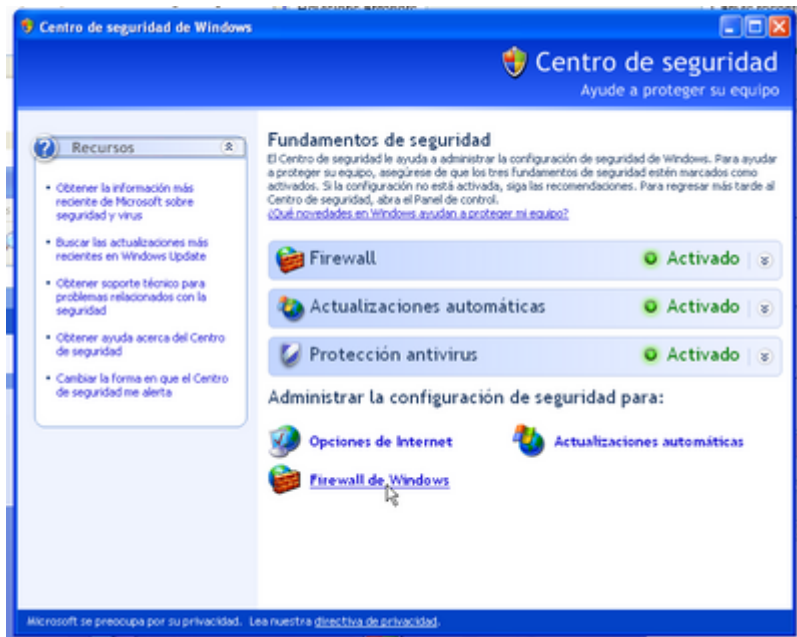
Centro de seguridad de Windows

Centro de seguridad
Ayude a proteger su equipo

Recursos

• Obtener la información más reciente de Microsoft sobre seguridad y virus

• Buscar las actualizaciones más recientes en Windows Update

• Obtener soporte técnico para problemas relacionados con la seguridad

• Obtener ayuda acerca del Centro de seguridad

• Cambiar la forma en que el Centro de seguridad me alerta

Fundamentos de seguridad

El Centro de seguridad le ayuda a administrar la configuración de seguridad de Windows. Para ayudar a proteger su equipo, asegúrese de que los tres fundamentos de seguridad estén marcados como activados. Si la configuración no está activada, siga las recomendaciones. Para regresar más tarde al Centro de seguridad, abra el Panel de control.
¿Qué novedades en Windows ayudan a proteger mi equipo?

Firewall | Activado

Actualizaciones automáticas | Activado

Protección antivirus | Activado

Administrar la configuración de seguridad para:

Opciones de Internet

Actualizaciones automáticas

Firewall de Windows

Microsoft se preocupa por su privacidad. Lea nuestra directiva de privacidad.